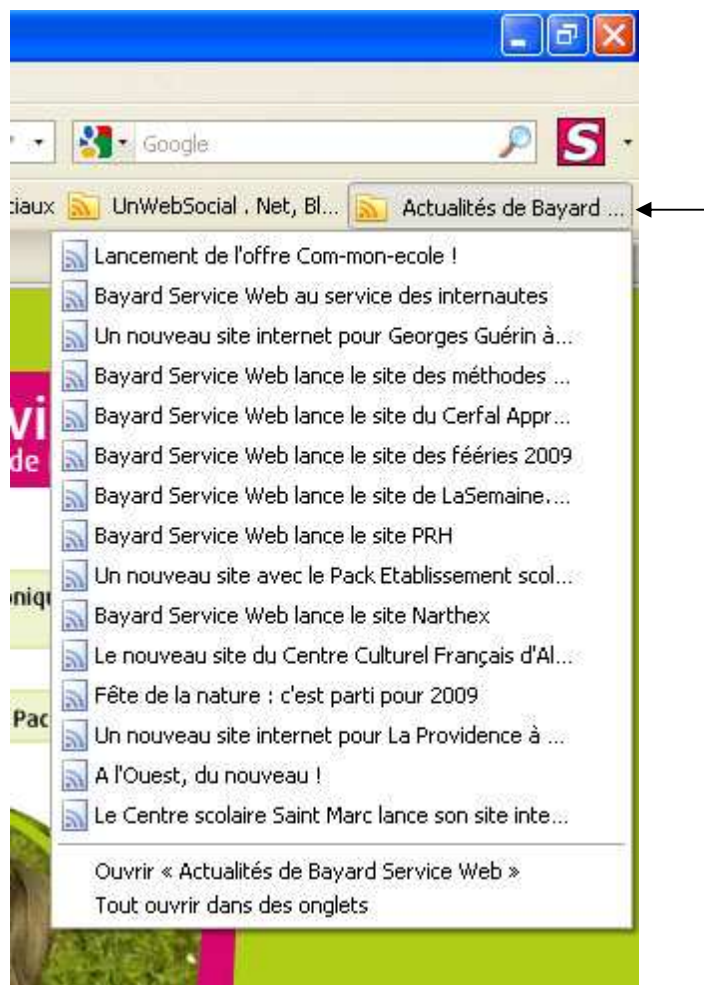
Google

S

ciaux UnWebSocial . Net, Bl... Actualités de Bayard ...

Lancement de l'offre Com-mon-ecole !
Bayard Service Web au service des internautes
Un nouveau site internet pour Georges Guérin à...
Bayard Service Web lance le site des méthodes ...
Bayard Service Web lance le site du Cerfal Appr...
Bayard Service Web lance le site des fééries 2009
Bayard Service Web lance le site de LaSemaine....
Bayard Service Web lance le site PRH
Un nouveau site avec le Pack Etablissement scol...
Bayard Service Web lance le site Narthex
Le nouveau site du Centre Culturel Français d'Al...
Fête de la nature : c'est parti pour 2009
Un nouveau site internet pour La Providence à ...
A l'Ouest, du nouveau !
Le Centre scolaire Saint Marc lance son site inte...

Ouvrir « Actualités de Bayard Service Web »
Tout ouvrir dans des onglets

vi
de
niqu
Pac